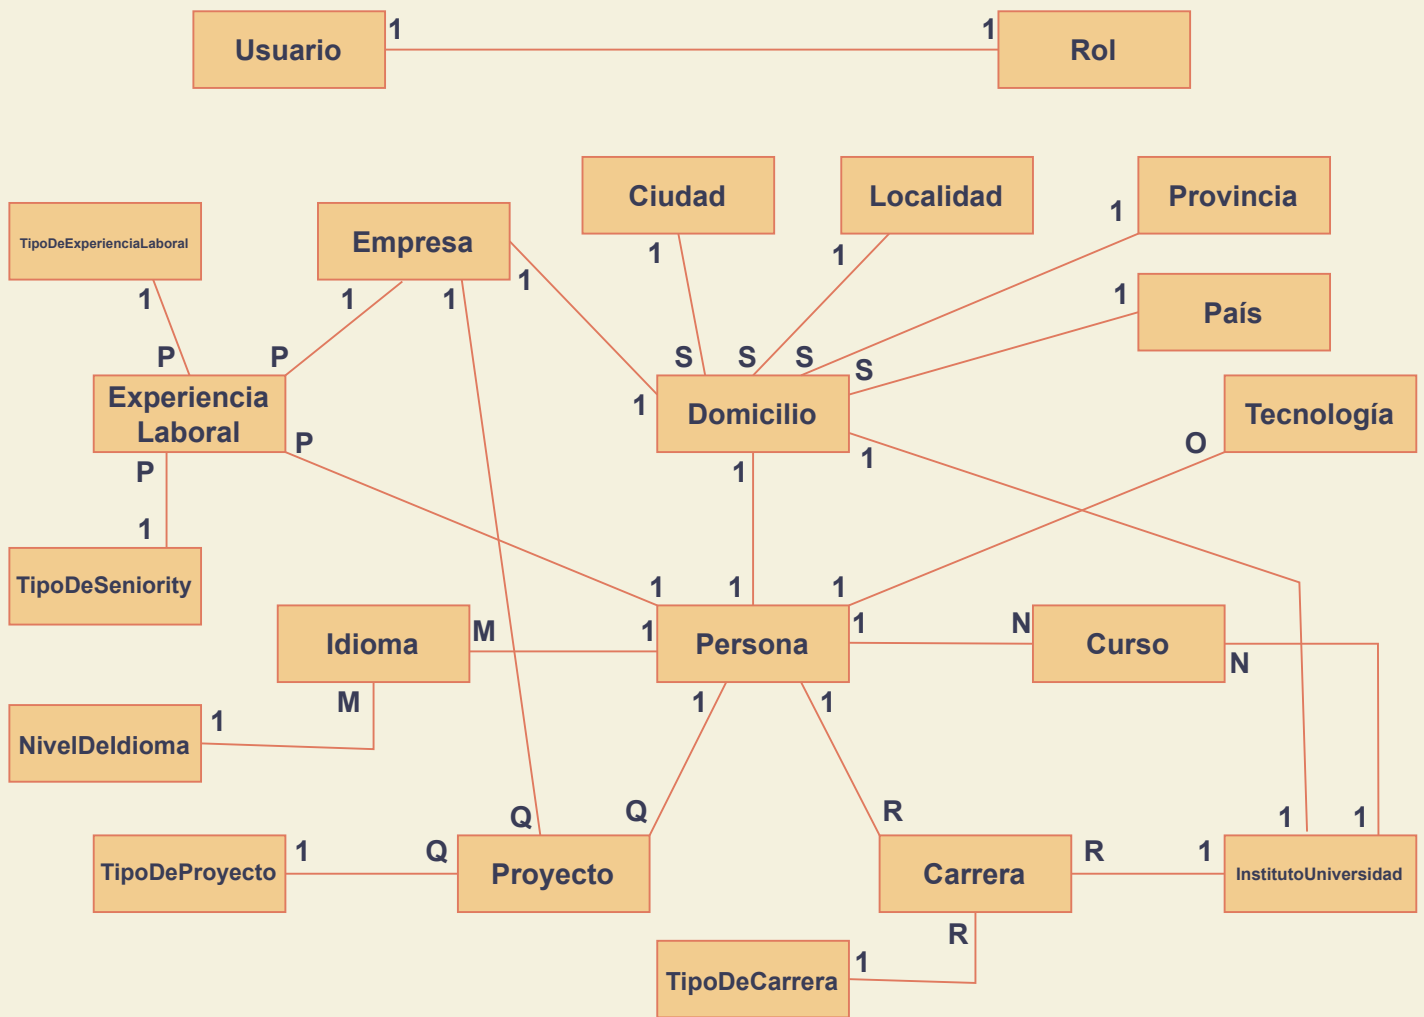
Usuario 1 1 Rol

Ciudad
Localidad
Provincia
TipoDeExperienciaLaboral
Empresa
País
1 1 1
1 1 1 1 1
P P S S S S
Experiencia Laboral
1
Domicilio
Tecnología
P
O
P
1 1
1
TipoDeSeniority
1 1 1
Idioma
M
1
Persona
1
N
Curso
N
M
1 1
NivelDeIdioma
1
Q
Q
R
1 1
TipoDeProyecto
1
Q
Proyecto
Carrera
R
1
InstitutoUniversidad
R
TipoDeCarrera
1